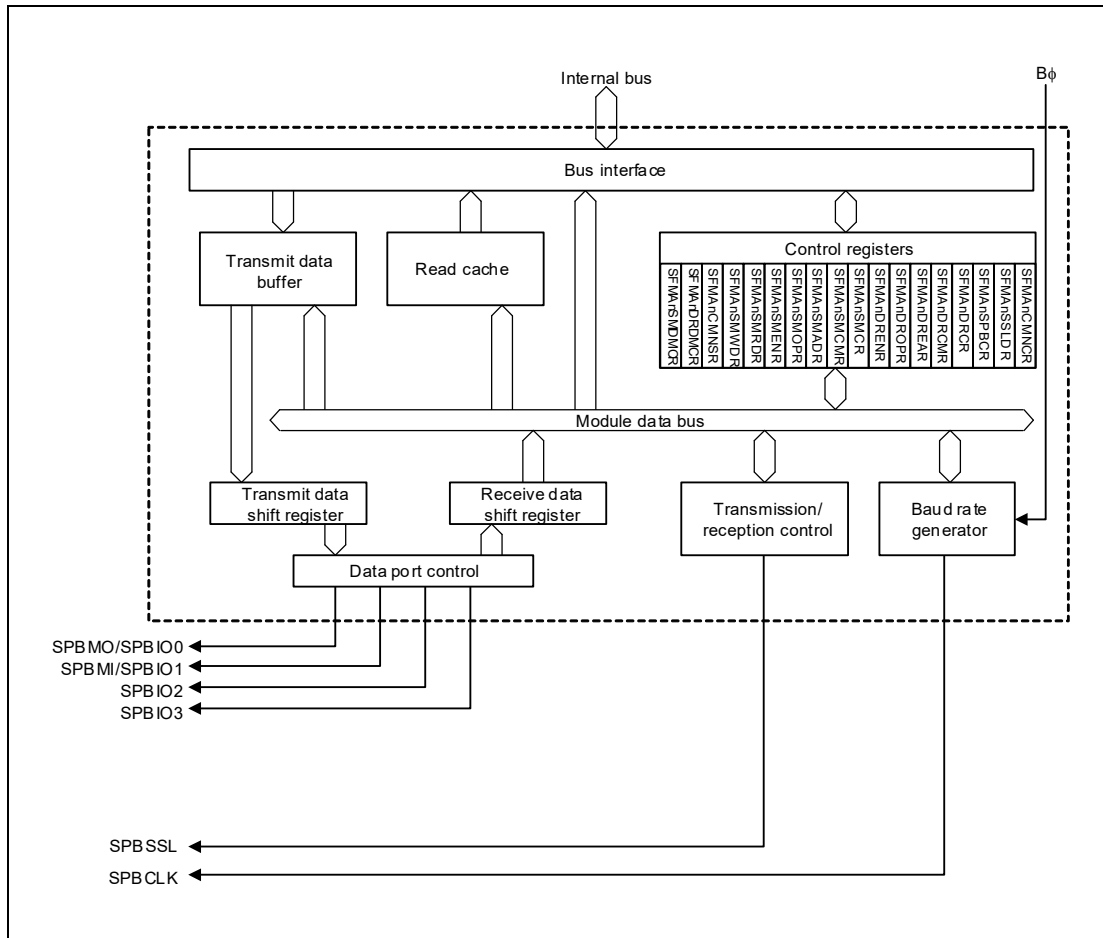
Internal bus

Bϕ

Bus interface

Transmit data buffer

Read cache

Control registers

SFMAnSMDMCR

SFMAnDRDMCR

SFMAnCMNSR

SFMAnSMWDR

SFMAnSMRDR

SFMAnSMENR

SFMAnSMOPR

SFMAnSMADR

SFMAnSMCMR

SFMAnSMCR

SFMAnDRENR

SFMAnDROPR

SFMAnDREAR

SFMAnDRCMR

SFMAnDRCR

SFMAnSPBCR

SFMAnSSLDR

SFMAnCMNCR

Module data bus

Transmit data shift register

Receive data shift register

Transmission/ reception control

Baud rate generator

Data port control

SPBMO/SPBIO0

SPBMI/SPBIO1

SPBIO2

SPBIO3

SPBSSL

SPBCLK